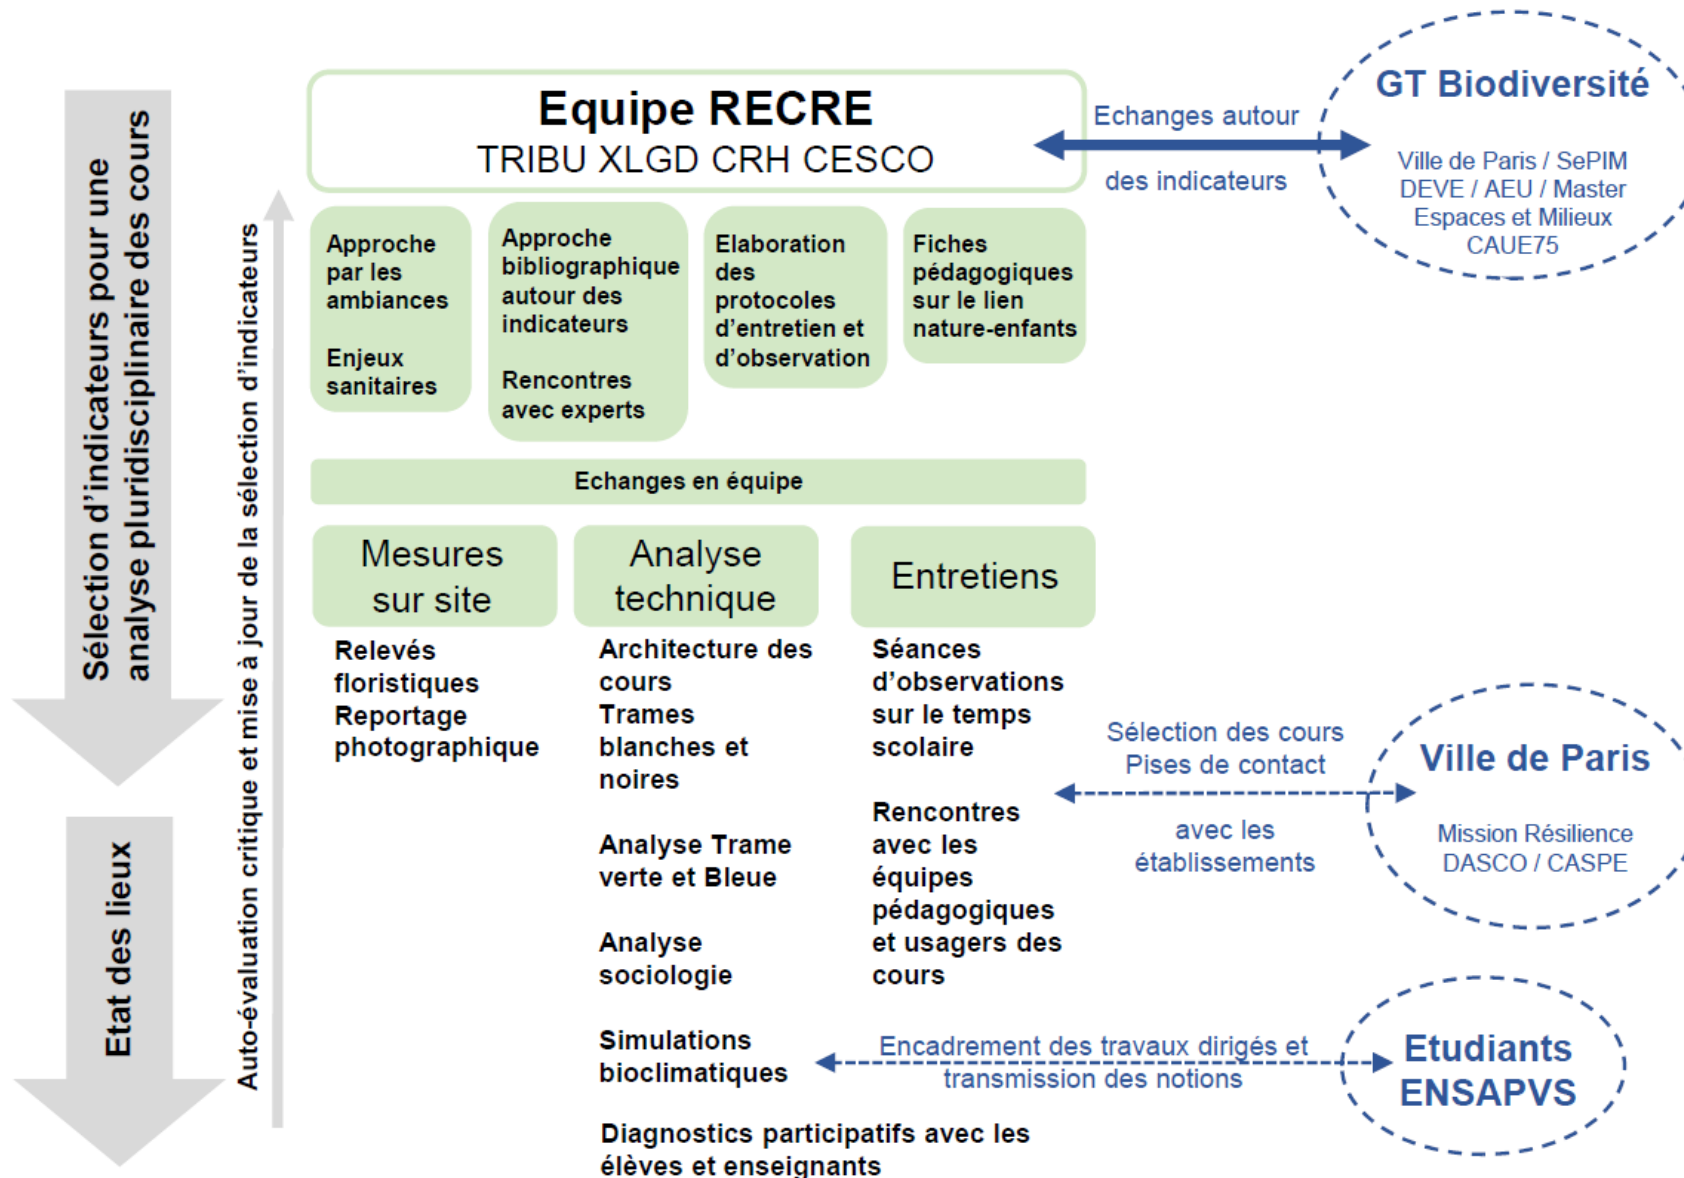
Sélection d'indicateurs pour une analyse pluridisciplinaire des cours

Etat des lieux

Auto-évaluation critique et mise à jour de la sélection d'indicateurs

Equipe RECRE
TRIBU XLGD CRH CESCO

Echanges autour des indicateurs

GT Biodiversité
Ville de Paris / SePIM
DEVE / AEU / Master
Espaces et Milieux
CAUE75

Approche par les ambiances

Enjeux sanitaires

Approche bibliographique autour des indicateurs

Rencontres avec experts

Elaboration des protocoles d'entretien et d'observation

Fiches pédagogiques sur le lien nature-enfants

Echanges en équipe

Mesures sur site

Relevés floristiques
Reportage photographique

Analyse technique

Architecture des cours
Trames blanches et noires

Analyse Trame verte et Bleue

Analyse sociologie

Simulations bioclimatiques

Diagnostics participatifs avec les élèves et enseignants

Entretiens

Séances d'observations sur le temps scolaire

Rencontres avec les équipes pédagogiques et usagers des cours

Sélection des cours
Pises de contact
avec les établissements

Ville de Paris
Mission Résilience
DASCO / CASPE

Encadrement des travaux dirigés et transmission des notions

Etudiants ENSAPVS